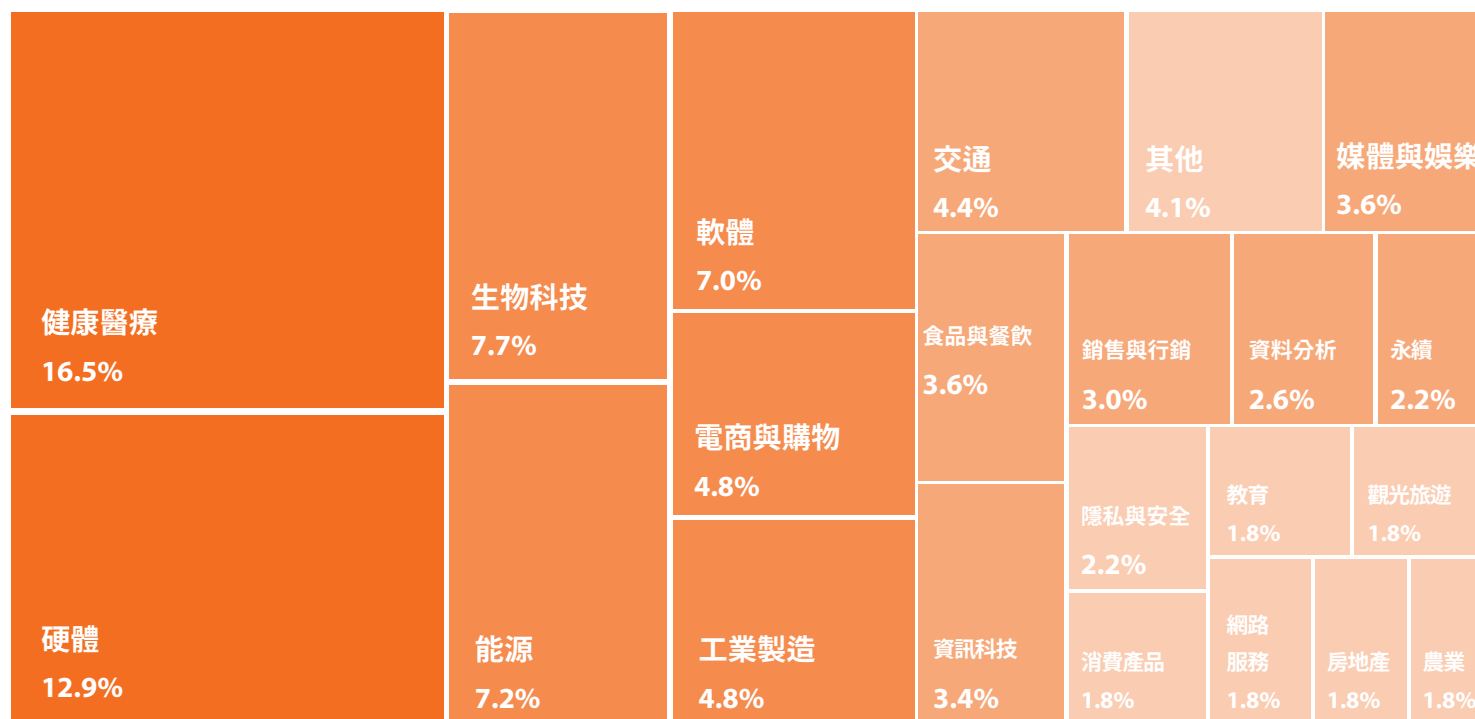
健康醫療
16.5%

硬體
12.9%

生物科技
7.7%

能源
7.2%

軟體
7.0%

電商與購物
4.8%

工業製造
4.8%

交通
4.4%

其他
4.1%

媒體與娛樂
3.6%

食品與餐飲
3.6%

資訊科技
3.4%

銷售與行銷
3.0%

資料分析
2.6%

永續
2.2%

隱私與安全
2.2%

教育
1.8%

觀光旅遊
1.8%

消費產品
1.8%

網路服務
1.8%

房地產
1.8%

農業
1.8%